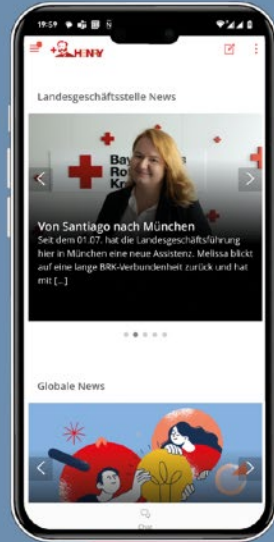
19:59

HiNY

Landesgeschäftsstelle News

Bay
Ro
Kr

Von Santiago nach München

Seit dem 01.07. hat die Landesgeschäftsführung hier in München eine neue Assistenz. Melissa blickt auf eine lange BRK-Verbundenheit zurück und hat mit [...]

Globale News

Chat